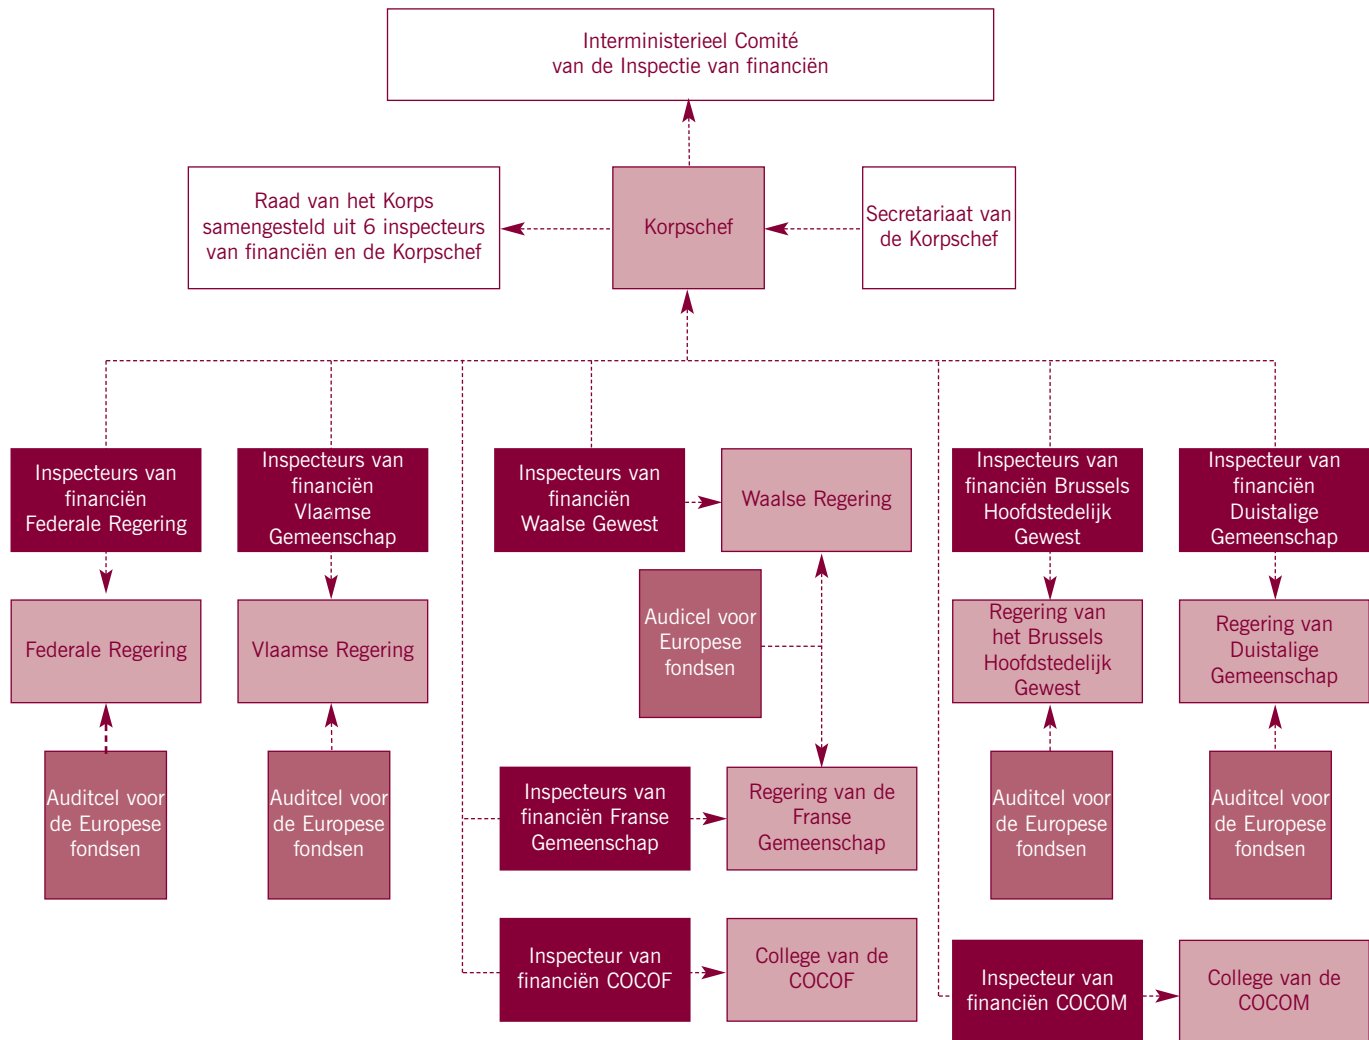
Interministerieel Comité
van de Inspectie van financiën

Raad van het Korps samengesteld uit 6 inspecteurs van financiën en de Korpschef

Korpschef

Secretariaat van de Korpschef

Inspecteurs van financiën Federale Regering

Federale Regering

Auditcel voor de Europese fondsen

Inspecteurs van financiën Vlaamse Gemeenschap

Vlaamse Regering

Auditcel voor de Europese fondsen

Inspecteurs van financiën Waalse Gewest

Waalse Regering

Audicel voor Europese fondsen

Inspecteurs van financiën Franse Gemeenschap

Regering van de Franse Gemeenschap

Inspecteur van financiën COCOF

College van de COCOF

Inspecteurs van financiën Brussels Hoofdstedelijk Gewest

Regering van het Brussels Hoofdstedelijk Gewest

Auditcel voor de Europese fondsen

Inspecteur van financiën Duistalige Gemeenschap

Regering van Duistalige Gemeenschap

Auditcel voor de Europese fondsen

Inspecteur van financiën COCOM

College van de COCOM